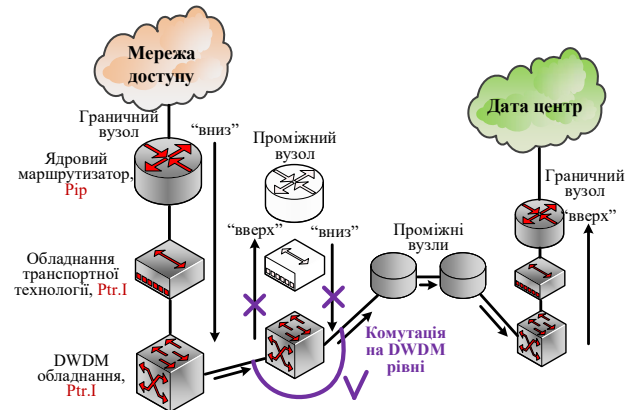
Мережа доступу

Граничний вузол

"вниз"

Ядровий маршрутизатор, Pip

Обладнання транспортної технології, Ptr.I

DWDM обладнання, Ptr.I

Проміжний вузол

"вверх"

"вниз"

Проміжні вузли

Комутація на DWDM рівні

Дата центр

Граничний вузол

"вверх"